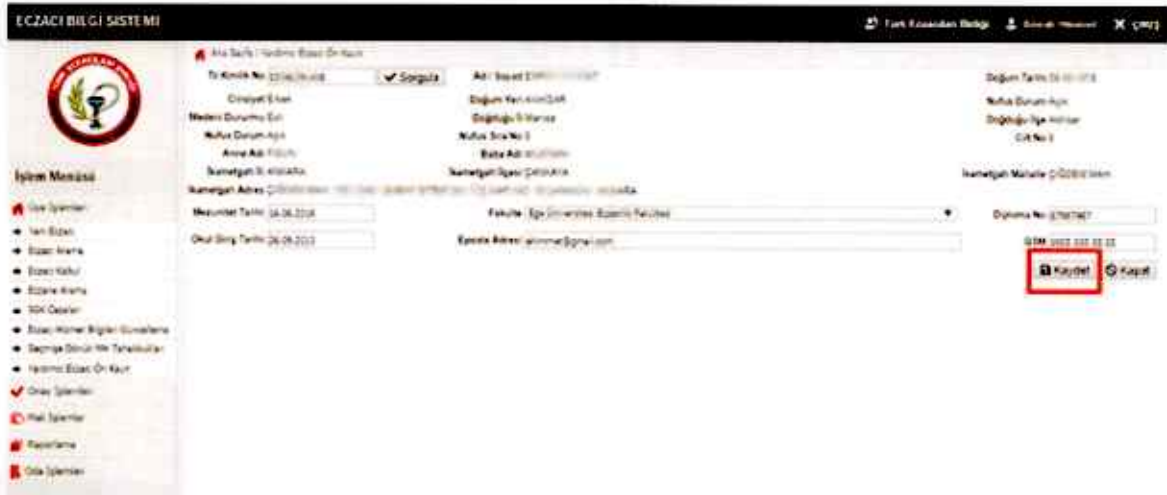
ECZACI BILGI SISTEMI

Türk Eczacıları Birliği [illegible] Çıkış

Ana Sayfa / Yardımcı Eczacı Ön Kayıt

İşlem Menüsü

Üye İşlemleri
Yeni Eczacı
Eczacı Arama
Eczacı Kabul
Eczane Arama
SGK Cepleri
Eczacı Hizmet Bilgileri Güncelleme
Geçmişe Dönük Yıllık Tahakkukları
Yardımcı Eczacı Ön Kayıt
Onay İşlemleri
Mali İşlemler
Raporlama
Oda İşlemleri

Tc Kimlik No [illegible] Sorgula
Adı Soyadı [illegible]
Doğum Tarihi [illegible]
Cinsiyeti Erkek
Doğum Yeri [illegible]
Nufus Durum Açık
Medeni Durumu Evli
Doğduğu İl Manisa
Doğduğu İlçe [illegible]
Nufus Durum Açık
Nufus Sıra No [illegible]
Cilt No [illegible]
Anne Adı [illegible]
Baba Adı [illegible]
İkametgah İl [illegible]
İkametgah İlçesi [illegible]
İkametgah Mahalle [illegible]
İkametgah Adres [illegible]

Mezuniyet Tarihi 24.06.2016
Fakulte Ege Üniversitesi Eczacılık Fakültesi
Diploma No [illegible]
Okul Giriş Tarihi 26.09.2012
Eposta Adresi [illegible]@gmail.com
GSM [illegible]

Kaydet
Kapat